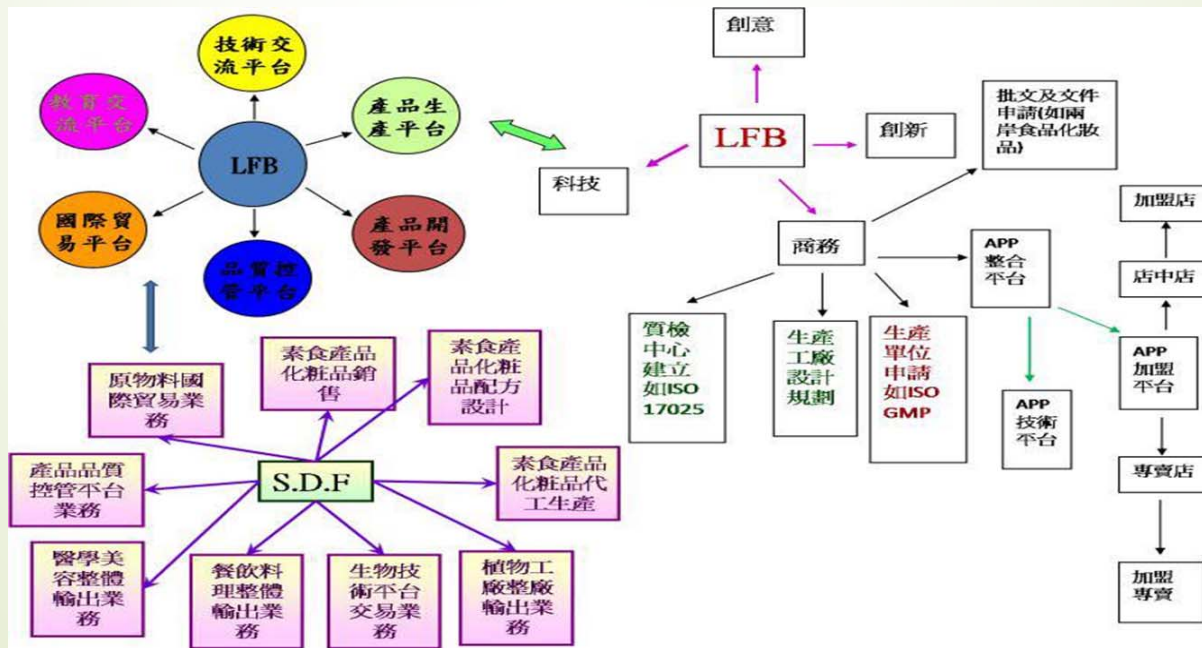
技術交流平台

教育交流平台

產品生產平台

LFB

國際貿易平台

產品開發平台

品質控管平台

原物料國際貿易業務

素食產品化粧品銷售

素食產品化粧品配方設計

產品品質控管平台業務

S.D.F

素食產品化粧品代工生產

醫學美容整體輸出業務

餐飲料理整體輸出業務

生物技術平台交易業務

植物工廠整廠輸出業務

創意

LFB

創新

批文及文件申請(如兩岸食品化妝品)

科技

加盟店

商務

APP 整合平台

店中店

質檢中心建立如ISO 17025

生產工廠設計規劃

生產單位申請如ISO GMP

APP 技術平台

APP 加盟平台

專賣店

加盟專賣